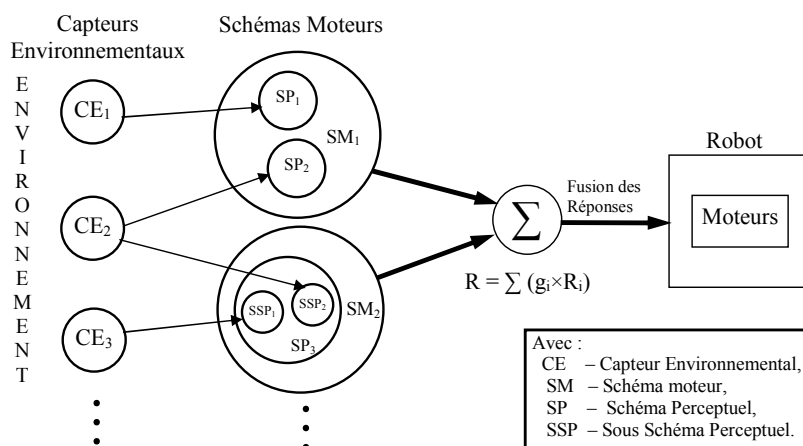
Capteurs Environnementaux

Schémas Moteurs

E
N
V
I
R
O
N
N
E
M
E
N
T

$CE_1$

$CE_2$

$CE_3$

$SP_1$

$SP_2$

$SM_1$

$SSP_1$

$SSP_2$

$SP_3$

$SM_2$

$\sum$

Fusion des Réponses

$R = \sum (g_i \times R_i)$

Robot

Moteurs

Avec :
CE – Capteur Environnemental,
SM – Schéma moteur,
SP – Schéma Perceptuel,
SSP – Sous Schéma Perceptuel.